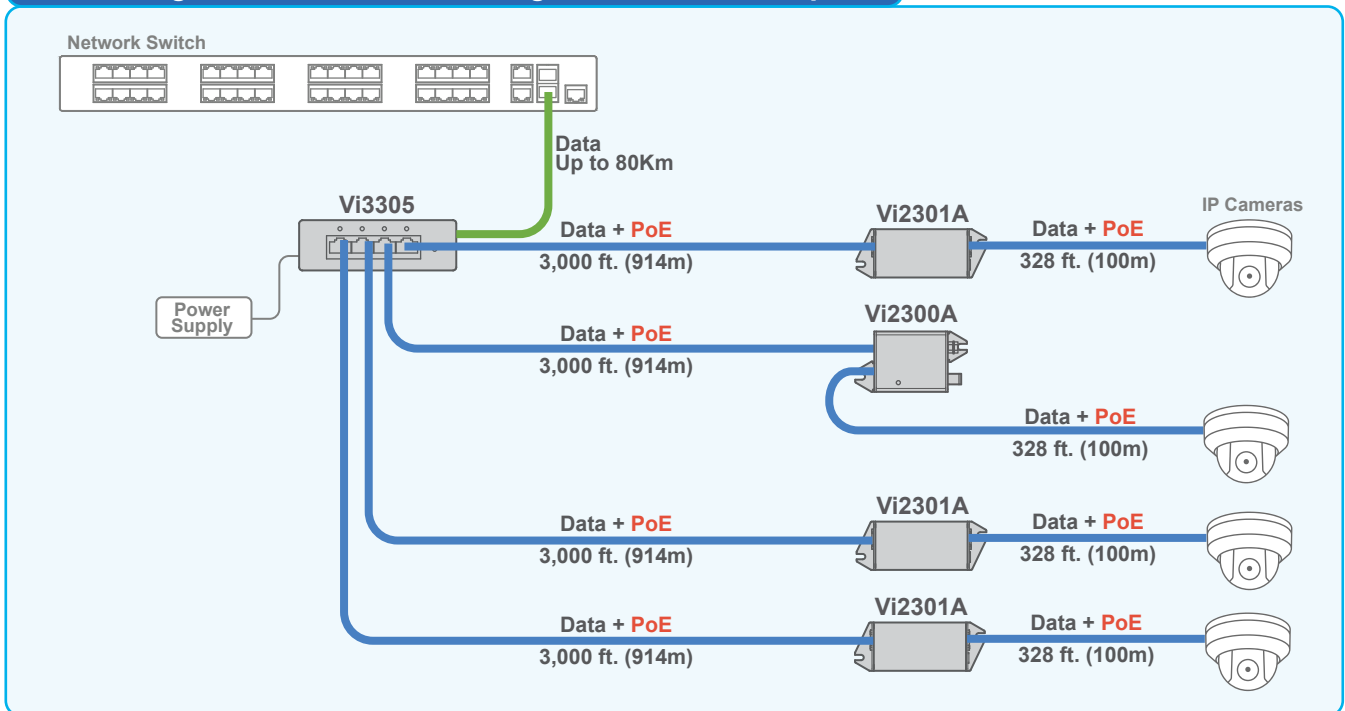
Network Switch

Data
Up to 80Km

Vi3305

Power Supply

Data + PoE
3,000 ft. (914m)

Vi2301A

Data + PoE
328 ft. (100m)

IP Cameras

Data + PoE
3,000 ft. (914m)

Vi2300A

Data + PoE
328 ft. (100m)

Data + PoE
3,000 ft. (914m)

Vi2301A

Data + PoE
328 ft. (100m)

Data + PoE
3,000 ft. (914m)

Vi2301A

Data + PoE
328 ft. (100m)